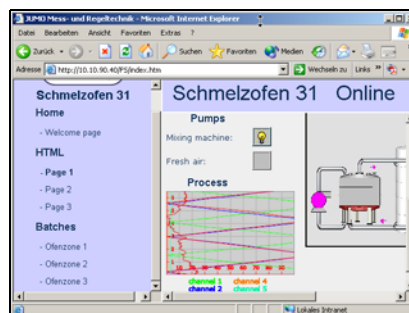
JUMO Mess- und Regeltechnik - Microsoft Internet Explorer

Datei Bearbeiten Ansicht Favoriten Extras ?

Zurück Suchen Favoriten Medien

Adresse http://10.10.90.40/FS/index.htm Wechseln zu Links

Schmelzofen 31

Home

- Welcome page

HTML

- Page 1

- Page 2

- Page 3

Batches

- Ofenzone 1

- Ofenzone 2

- Ofenzone 3

Schmelzofen 31 Online

Pumps

Mixing machine:

Fresh air:

Process

channel 1 channel 4
channel 2 channel 5

Lokales Intranet